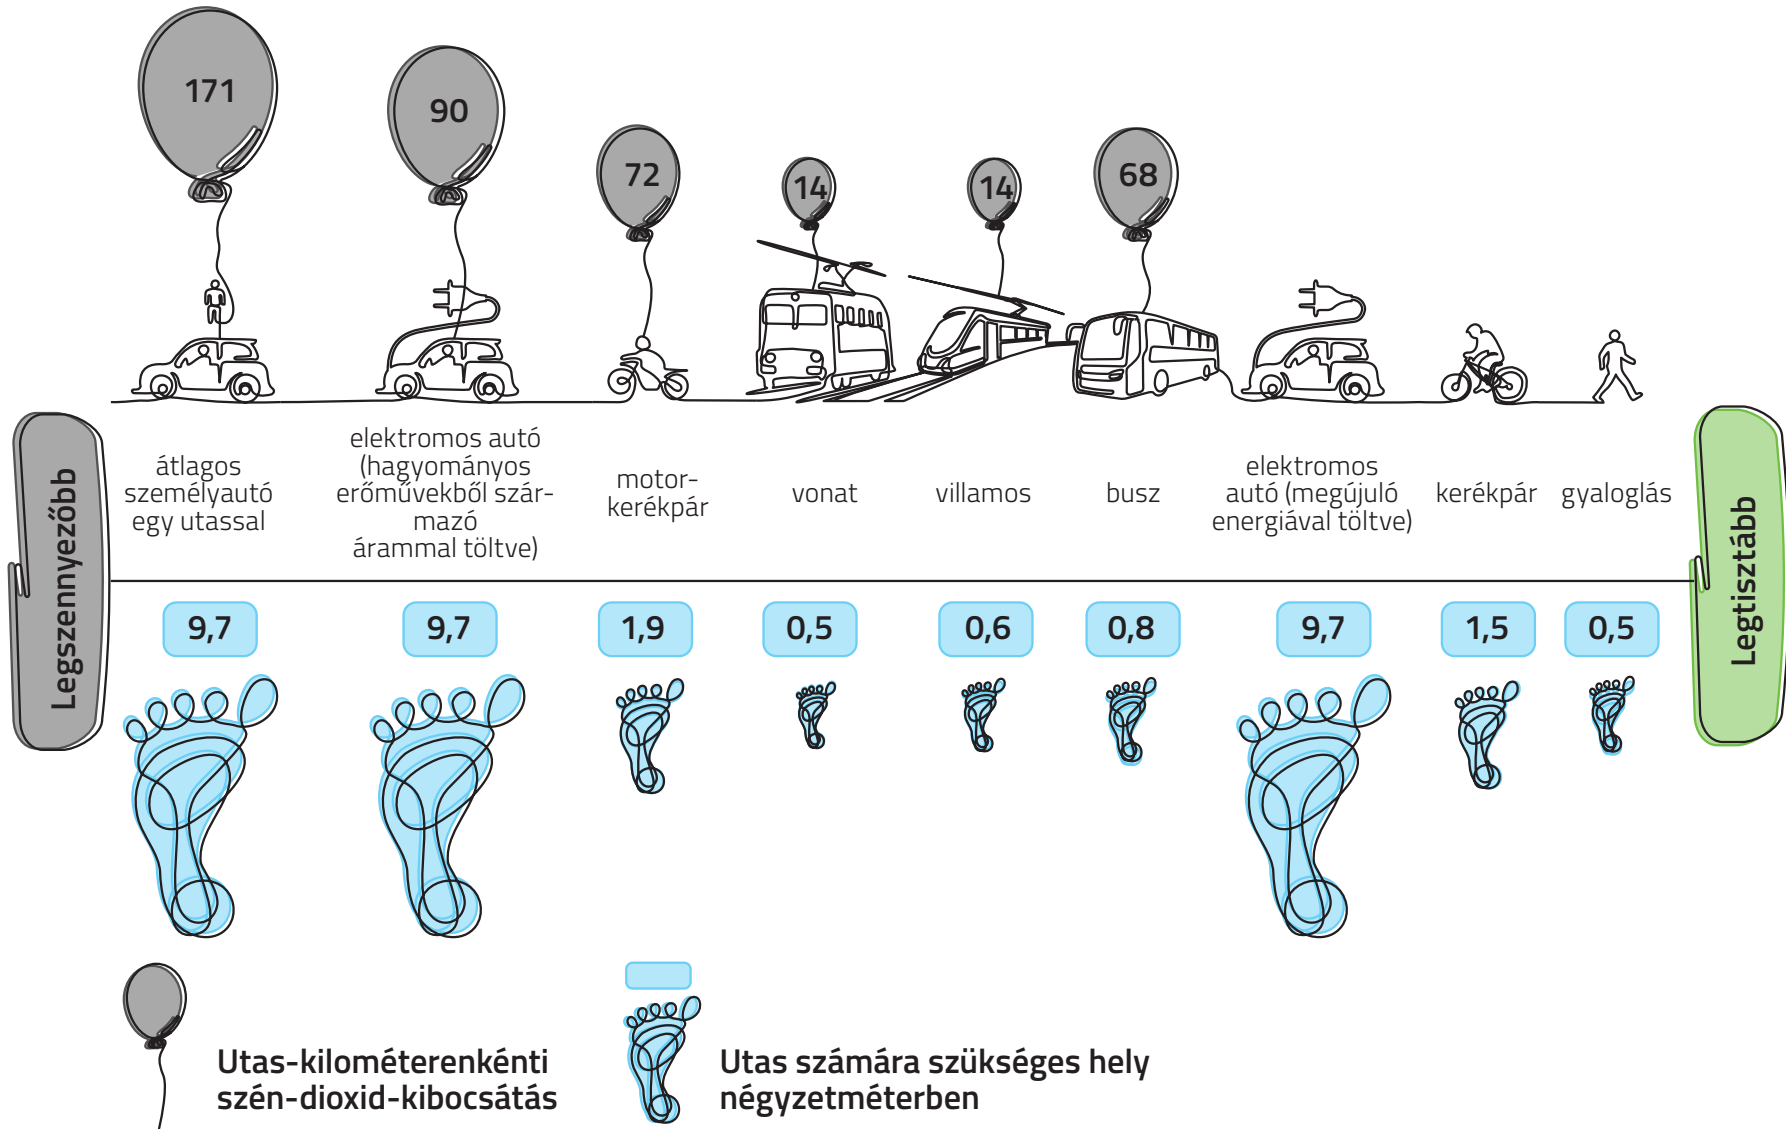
171
90
72
14
14
68

Legszennyezőbb

átlagos személyautó egy utassal

elektromos autó (hagyományos erőművekből származó árammal töltve)

motorkerékpár

vonat

villamos

busz

elektromos autó (megújuló energiával töltve)

kerékpár

gyaloglás

Legtisztább

9,7
9,7
1,9
0,5
0,6
0,8
9,7
1,5
0,5

Utas-kilométerenkénti szén-dioxid-kibocsátás

Utas számára szükséges hely négyzetméterben